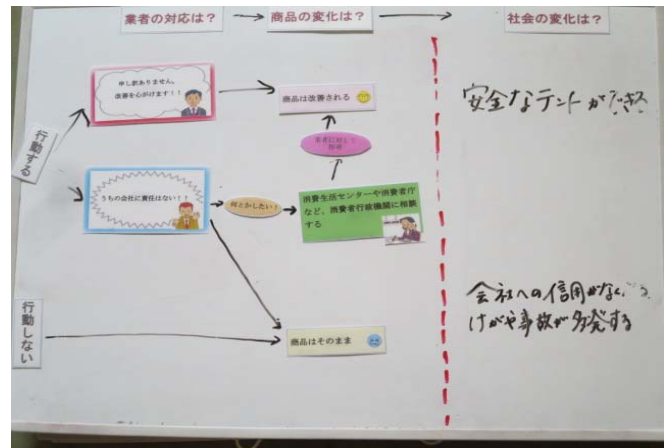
業者の対応は？

商品の変化は？

社会の変化は？

行動する

申し訳ありません。
改善を心がけます！！

商品は改善される

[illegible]

安全なテントができる

うちの会社に責任はない！！

何とかしたい！

消費生活センターや消費者庁など、消費者行政機関に相談する

行動しない

商品はそのまま

会社への信用がなくなる
けがや事故が多発する